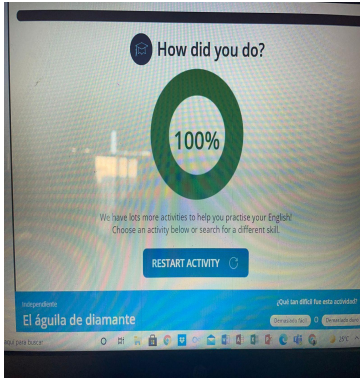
How did you do?

100%

We have lots more activities to help you practise your English! Choose an activity below or search for a different skill.

RESTART ACTIVITY

Independiente

El águila de diamante

¿Qué tan difícil fue esta actividad?

Demasiado fácil

Demasiado difícil

aquí para buscar